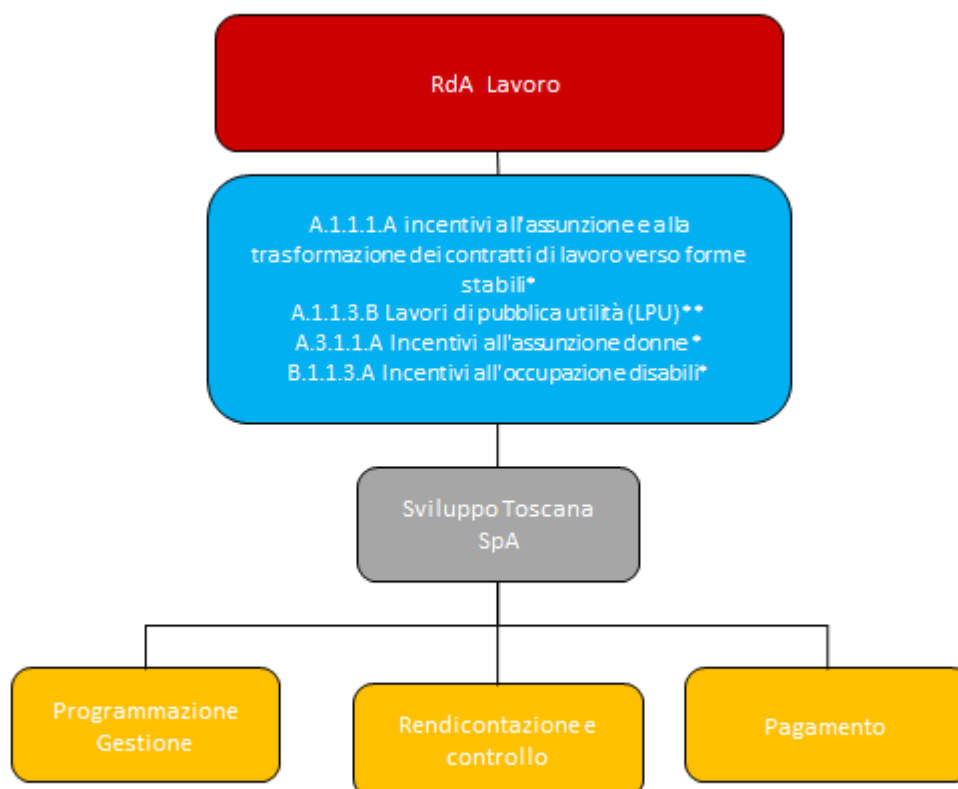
RdA Lavoro

A.1.1.1.A incentivi all'assunzione e alla trasformazione dei contratti di lavoro verso forme stabili*
A.1.1.3.B Lavori di pubblica utilità (LPU)**
A.3.1.1.A Incentivi all'assunzione donne*
B.1.1.3.A Incentivi all'occupazione disabili*

Sviluppo Toscana SpA

Programmazione Gestione

Rendicontazione e controllo

Pagamento